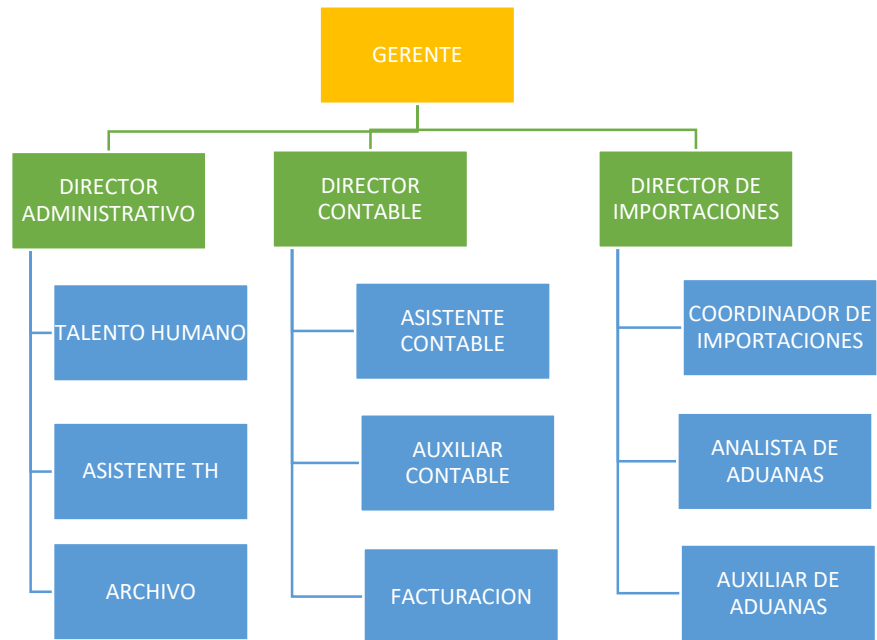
GERENTE

DIRECTOR ADMINISTRATIVO

DIRECTOR CONTABLE

DIRECTOR DE IMPORTACIONES

TALENTO HUMANO

ASISTENTE TH

ARCHIVO

ASISTENTE CONTABLE

AUXILIAR CONTABLE

FACTURACION

COORDINADOR DE IMPORTACIONES

ANALISTA DE ADUANAS

AUXILIAR DE ADUANAS